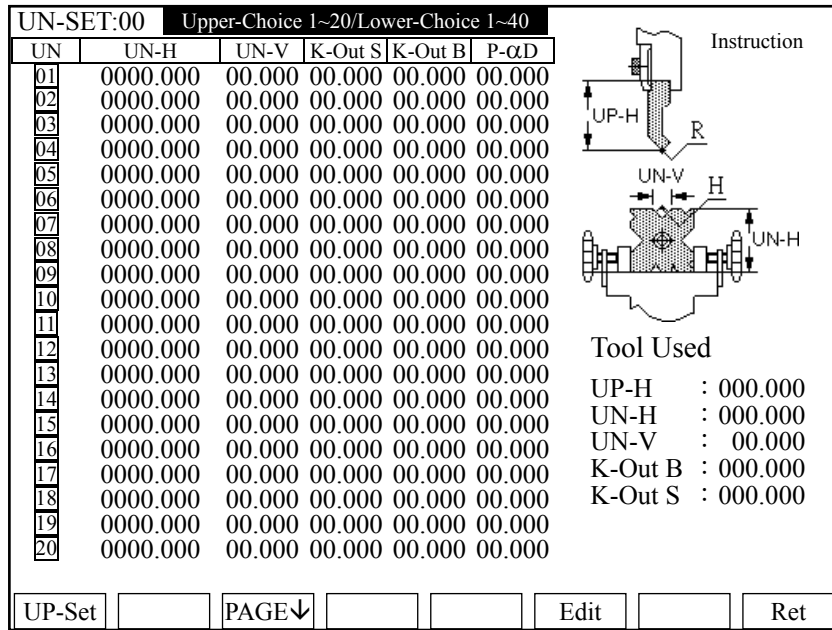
UN-SET:00 Upper-Choice 1~20/Lower-Choice 1~40

| UN | UN-H | UN-V | K-Out S | K-Out B | P-$\alpha$D |
|---|---|---|---|---|---|
| 01 | 0000.000 | 00.000 | 00.000 | 00.000 | 00.000 |
| 02 | 0000.000 | 00.000 | 00.000 | 00.000 | 00.000 |
| 03 | 0000.000 | 00.000 | 00.000 | 00.000 | 00.000 |
| 04 | 0000.000 | 00.000 | 00.000 | 00.000 | 00.000 |
| 05 | 0000.000 | 00.000 | 00.000 | 00.000 | 00.000 |
| 06 | 0000.000 | 00.000 | 00.000 | 00.000 | 00.000 |
| 07 | 0000.000 | 00.000 | 00.000 | 00.000 | 00.000 |
| 08 | 0000.000 | 00.000 | 00.000 | 00.000 | 00.000 |
| 09 | 0000.000 | 00.000 | 00.000 | 00.000 | 00.000 |
| 10 | 0000.000 | 00.000 | 00.000 | 00.000 | 00.000 |
| 11 | 0000.000 | 00.000 | 00.000 | 00.000 | 00.000 |
| 12 | 0000.000 | 00.000 | 00.000 | 00.000 | 00.000 |
| 13 | 0000.000 | 00.000 | 00.000 | 00.000 | 00.000 |
| 14 | 0000.000 | 00.000 | 00.000 | 00.000 | 00.000 |
| 15 | 0000.000 | 00.000 | 00.000 | 00.000 | 00.000 |
| 16 | 0000.000 | 00.000 | 00.000 | 00.000 | 00.000 |
| 17 | 0000.000 | 00.000 | 00.000 | 00.000 | 00.000 |
| 18 | 0000.000 | 00.000 | 00.000 | 00.000 | 00.000 |
| 19 | 0000.000 | 00.000 | 00.000 | 00.000 | 00.000 |
| 20 | 0000.000 | 00.000 | 00.000 | 00.000 | 00.000 |

Instruction

UP-H
R
UN-V
H
UN-H

Tool Used

UP-H : 000.000
UN-H : 000.000
UN-V : 00.000
K-Out B : 000.000
K-Out S : 000.000

UP-Set | PAGE↓ | Edit | Ret